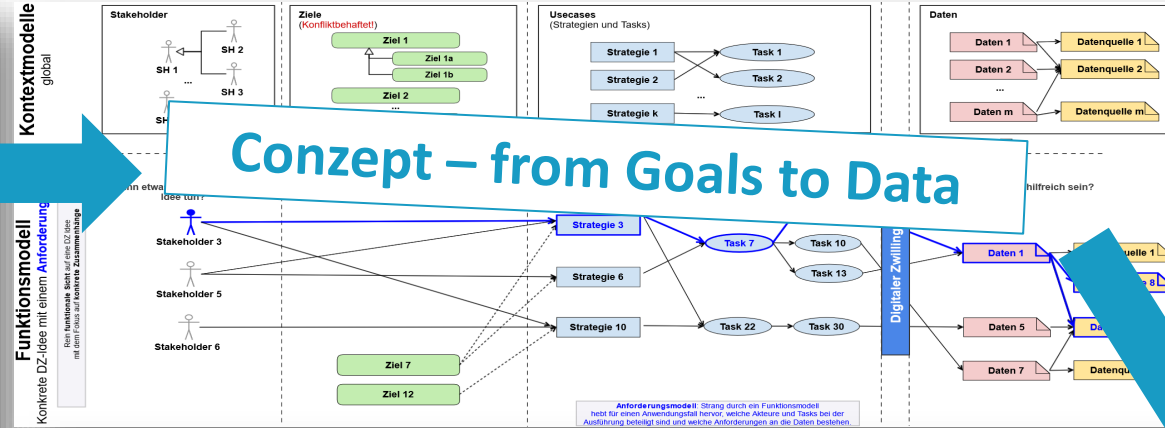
Kontextmodelle
global

Stakeholder
SH 1
SH 2
SH 3

Ziele
(Konfliktbehaftet!)
Ziel 1
Ziel 1a
Ziel 1b
Ziel 2
...

Usecases
(Strategien und Tasks)
Strategie 1
Strategie 2
Strategie k
Task 1
Task 2
...
Task l

Daten
Daten 1
Daten 2
...
Daten m
Datenquelle 1
Datenquelle 2
Datenquelle m

Conzept – from Goals to Data

Funktionsmodell
Konkrete DZ-Idee mit einem Anforderung
Rein funktionale Sicht auf eine DZ Idee mit dem Fokus auf konkrete Zusammenhänge

...nn etwa...
Idee tun?
...hilfreich sein?

Stakeholder 3
Stakeholder 5
Stakeholder 6
Ziel 7
Ziel 12
Strategie 3
Strategie 6
Strategie 10
Task 7
Task 10
Task 13
Task 22
Task 30
Digitaler Zwilling
Daten 1
Daten 5
Daten 7
...uelle 1
...e 8
Da...
Datenque...

Anforderungsmodell: Strang durch ein Funktionsmodell hebt für einen Anwendungsfall hervor, welche Akteure und Tasks bei der Ausführung beteiligt sind und welche Anforderungen an die Daten bestehen.